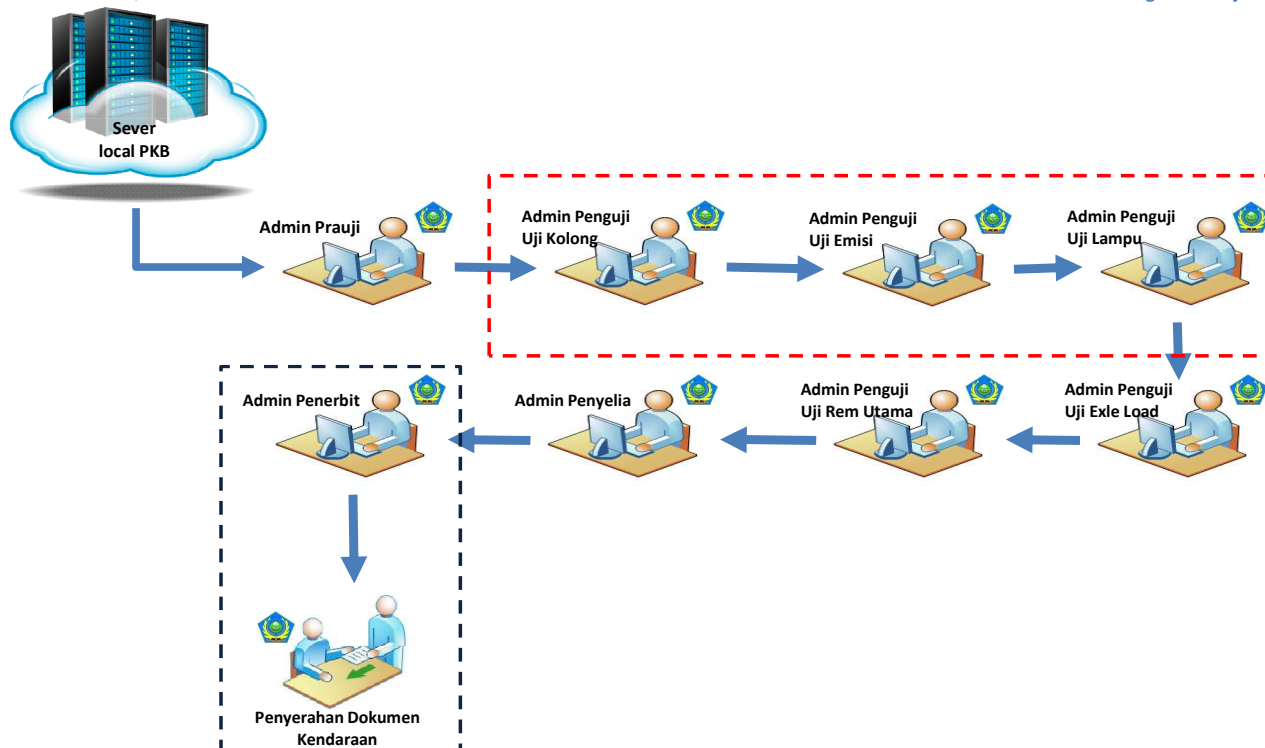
Sever
local PKB

Admin Prauji

Admin Penguji
Uji Kolong

Admin Penguji
Uji Emisi

Admin Penguji
Uji Lampu

Admin Penguji
Uji Exle Load

Admin Penguji
Uji Rem Utama

Admin Penyelia

Admin Penerbit

Penyerahan Dokumen
Kendaraan